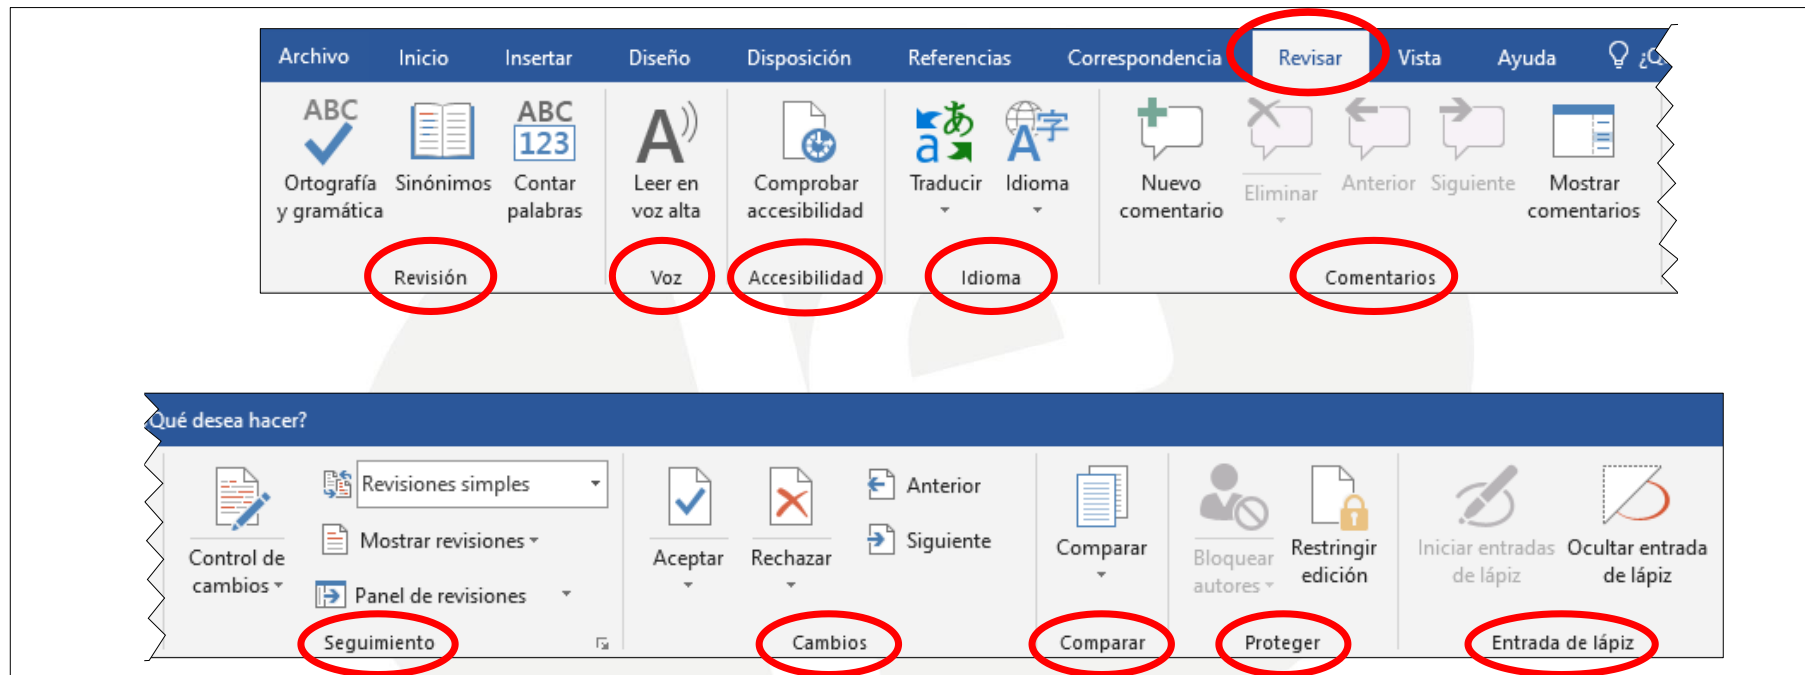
Archivo Inicio Insertar Diseño Disposición Referencias Correspondencia Revisar Vista Ayuda ¿Q

ABC Ortografía y gramática
Sinónimos
ABC 123 Contar palabras
Revisión

Leer en voz alta
Voz

Comprobar accesibilidad
Accesibilidad

Traducir
Idioma
Idioma

Nuevo comentario
Eliminar
Anterior
Siguiente
Mostrar comentarios
Comentarios

¿Qué desea hacer?

Control de cambios
Revisiones simples
Mostrar revisiones
Panel de revisiones
Seguimiento

Aceptar
Rechazar
Anterior
Siguiente
Cambios

Comparar
Comparar

Bloquear autores
Restringir edición
Proteger

Iniciar entradas de lápiz
Ocultar entrada de lápiz
Entrada de lápiz